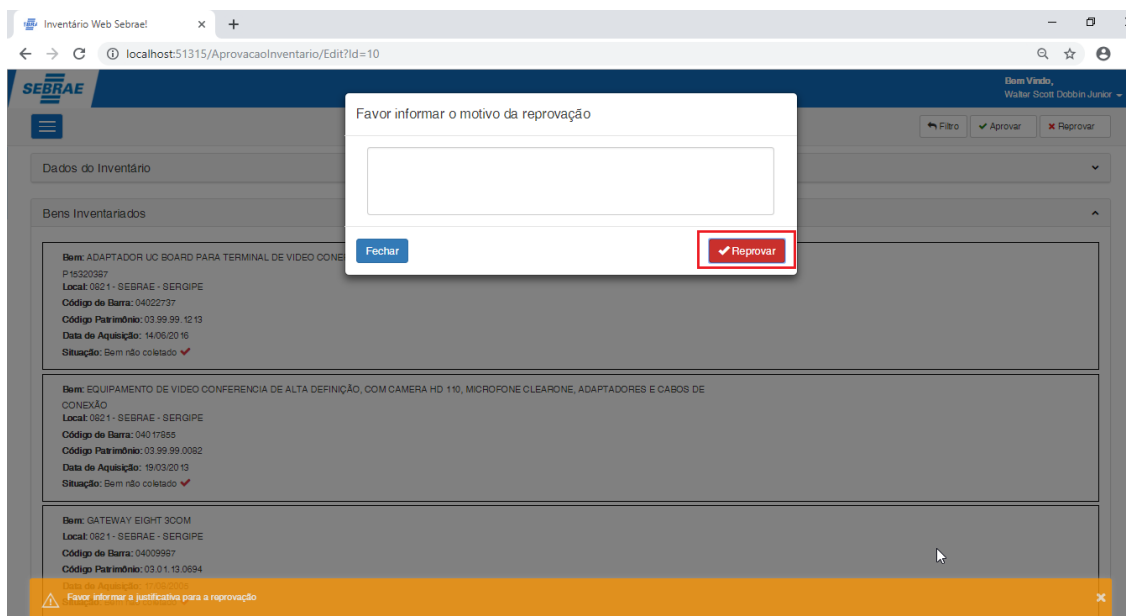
Inventário Web Sebrae! × +

localhost:51315/AprovacaoInventario/Edit?Id=10

SEBRAE

Bem Vindo,
Walter Scott Dobbin Junior

Filtro ✔ Aprovar ✖ Reprovar

Dados do Inventário

Bens Inventariados

Bem: ADAPTADOR UC BOARD PARA TERMINAL DE VIDEO CONE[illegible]
P15320387
Local: 0821 - SEBRAE - SERGIPE
Código de Barra: 04022737
Código Patrimônio: 03.99.99.1213
Data de Aquisição: 14/06/2016
Situação: Bem não coletado ✔

Bem: EQUIPAMENTO DE VIDEO CONFERENCIA DE ALTA DEFINIÇÃO, COM CAMERA HD 110, MICROFONE CLEARONE, ADAPTADORES E CABOS DE CONEXÃO
Local: 0821 - SEBRAE - SERGIPE
Código de Barra: 04017855
Código Patrimônio: 03.99.99.0082
Data de Aquisição: 19/03/2013
Situação: Bem não coletado ✔

Bem: GATEWAY EIGHT 3COM
Local: 0821 - SEBRAE - SERGIPE
Código de Barra: 04009967
Código Patrimônio: 03.01.13.0694
Data de Aquisição: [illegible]

Favor informar o motivo da reprovação

Fechar ✔Reprovar

Favor informar a justificativa para a reprovação ✖